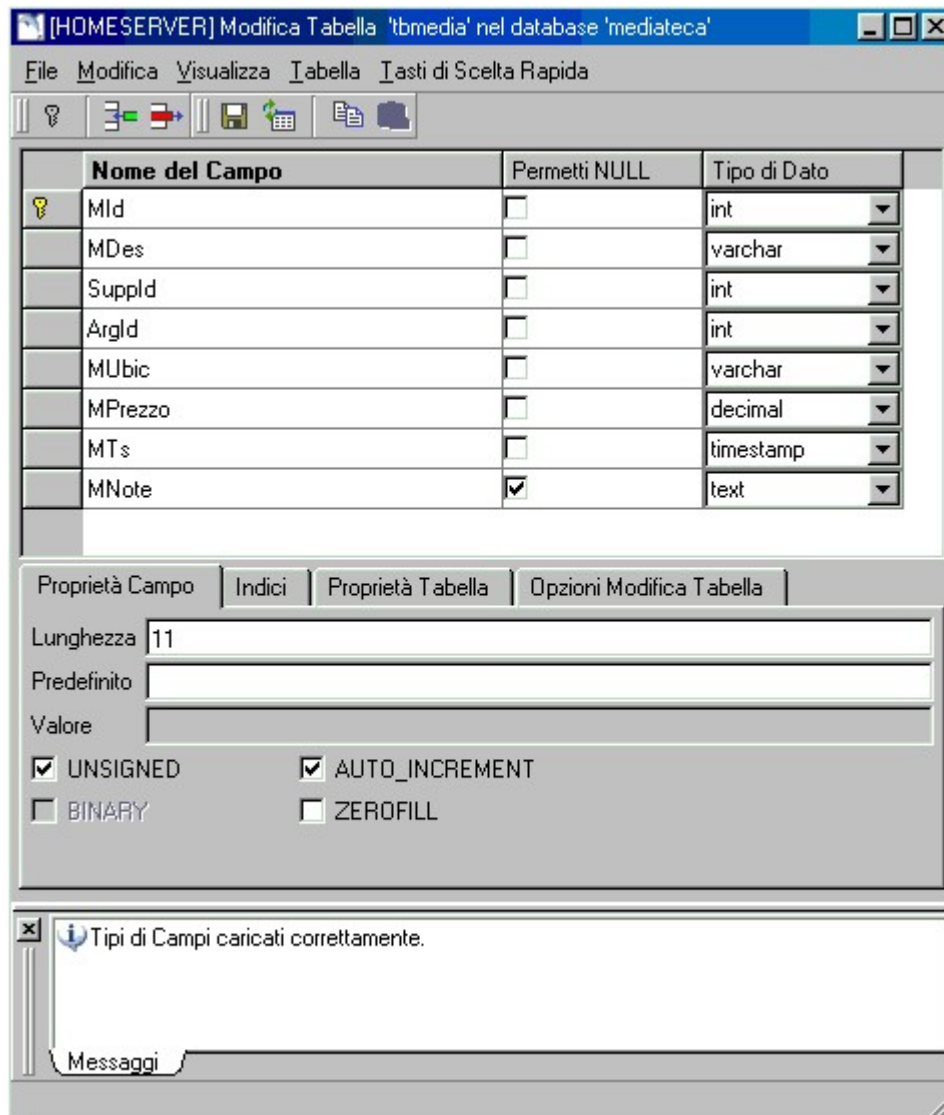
[HOMESERVER] Modifica Tabella 'tbmedia' nel database 'mediateca'

File Modifica Visualizza Tabella Tasti di Scelta Rapida

| Nome del Campo | Permetti NULL | Tipo di Dato |
|---|---|---|
| MId | ☐ | int |
| MDes | ☐ | varchar |
| SuppId | ☐ | int |
| ArgId | ☐ | int |
| MUbic | ☐ | varchar |
| MPrezzo | ☐ | decimal |
| MTs | ☐ | timestamp |
| MNote | ☑ | text |

Proprietà Campo | Indici | Proprietà Tabella | Opzioni Modifica Tabella

Lunghezza 11
Predefinito
Valore

☑ UNSIGNED ☑ AUTO_INCREMENT
☐ BINARY ☐ ZEROFILL

Tipi di Campi caricati correttamente.

Messaggi